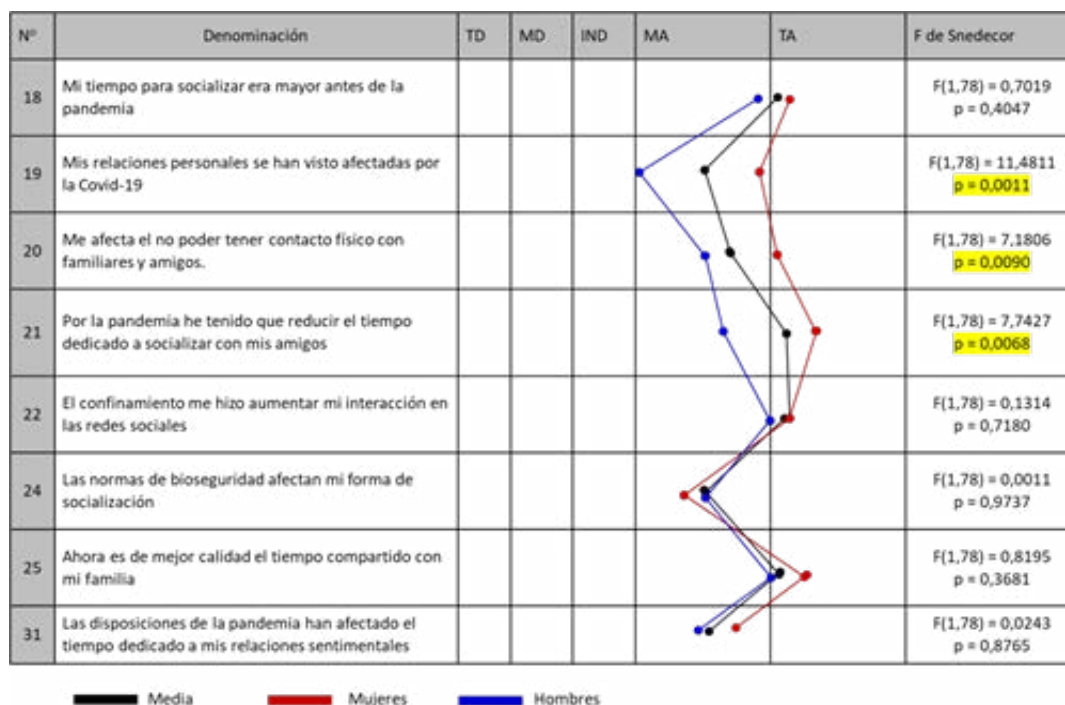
| Nº. | Denominación | TD | MD | IND | MA | TA | F de Snedecor |
|---|---|---|---|---|---|---|---|
| 18 | Mi tiempo para socializar era mayor antes de la pandemia | | | | | | F(1,78) = 0,7019 p = 0,4047 |
| 19 | Mis relaciones personales se han visto afectadas por la Covid-19 | | | | | | F(1,78) = 11,4811 p = 0,0011 |
| 20 | Me afecta el no poder tener contacto físico con familiares y amigos. | | | | | | F(1,78) = 7,1806 p = 0,0090 |
| 21 | Por la pandemia he tenido que reducir el tiempo dedicado a socializar con mis amigos | | | | | | F(1,78) = 7,7427 p = 0,0068 |
| 22 | El confinamiento me hizo aumentar mi interacción en las redes sociales | | | | | | F(1,78) = 0,1314 p = 0,7180 |
| 24 | Las normas de bioseguridad afectan mi forma de socialización | | | | | | F(1,78) = 0,0011 p = 0,9737 |
| 25 | Ahora es de mejor calidad el tiempo compartido con mi familia | | | | | | F(1,78) = 0,8195 p = 0,3681 |
| 31 | Las disposiciones de la pandemia han afectado el tiempo dedicado a mis relaciones sentimentales | | | | | | F(1,78) = 0,0243 p = 0,8765 |

Media Mujeres Hombres